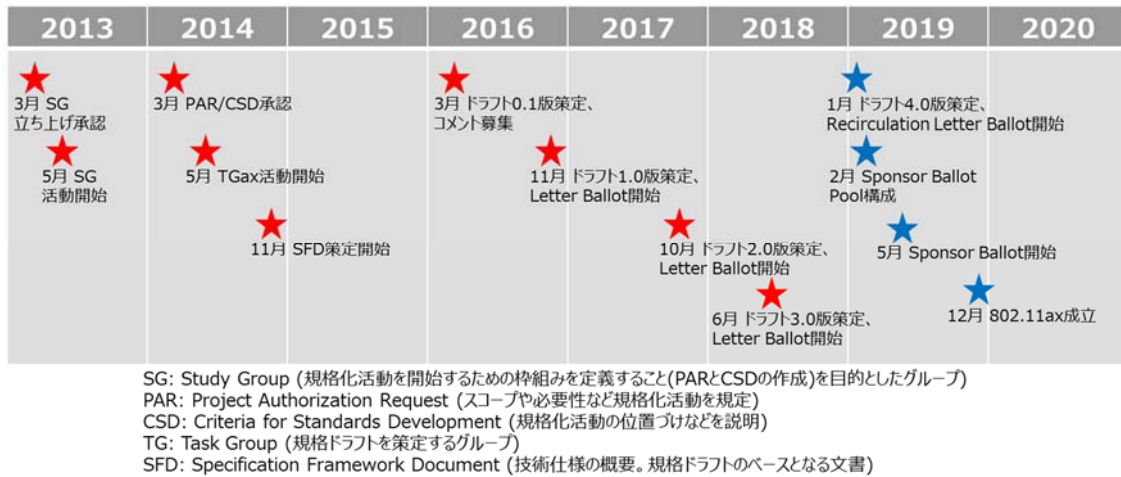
| 2013 | 2014 | 2015 | 2016 | 2017 | 2018 | 2019 | 2020 |
|---|---|---|---|---|---|---|---|

3月 SG 立ち上げ承認

5月 SG 活動開始

3月 PAR/CSD承認

5月 TGax活動開始

11月 SFD策定開始

3月 ドラフト0.1版策定、コメント募集

11月 ドラフト1.0版策定、Letter Ballot開始

10月 ドラフト2.0版策定、Letter Ballot開始

6月 ドラフト3.0版策定、Letter Ballot開始

1月 ドラフト4.0版策定、Recirculation Letter Ballot開始

2月 Sponsor Ballot Pool構成

5月 Sponsor Ballot開始

12月 802.11ax成立

SG: Study Group (規格化活動を開始するための枠組みを定義すること(PARとCSDの作成)を目的としたグループ)
PAR: Project Authorization Request (スコープや必要性など規格化活動を規定)
CSD: Criteria for Standards Development (規格化活動の位置づけなどを説明)
TG: Task Group (規格ドラフトを策定するグループ)
SFD: Specification Framework Document (技術仕様の概要。規格ドラフトのベースとなる文書)